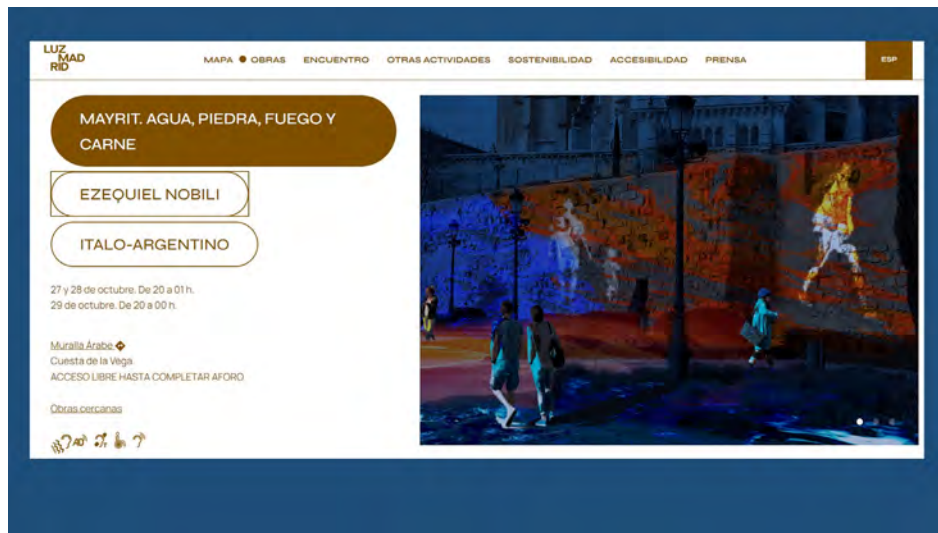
LUZ MAD RID

MAPA ● OBRAS ENCUENTRO OTRAS ACTIVIDADES SOSTENIBILIDAD ACCESIBILIDAD PRENSA

ESP

MAYRIT. AGUA, PIEDRA, FUEGO Y CARNE

EZEQUIEL NOBILI

ITALO-ARGENTINO

27 y 28 de octubre. De 20 a 01 h.
29 de octubre. De 20 a 00 h.

Muralla Árabe
Cuesta de la Vega
ACCESO LIBRE HASTA COMPLETAR AFORO

Obras cercanas